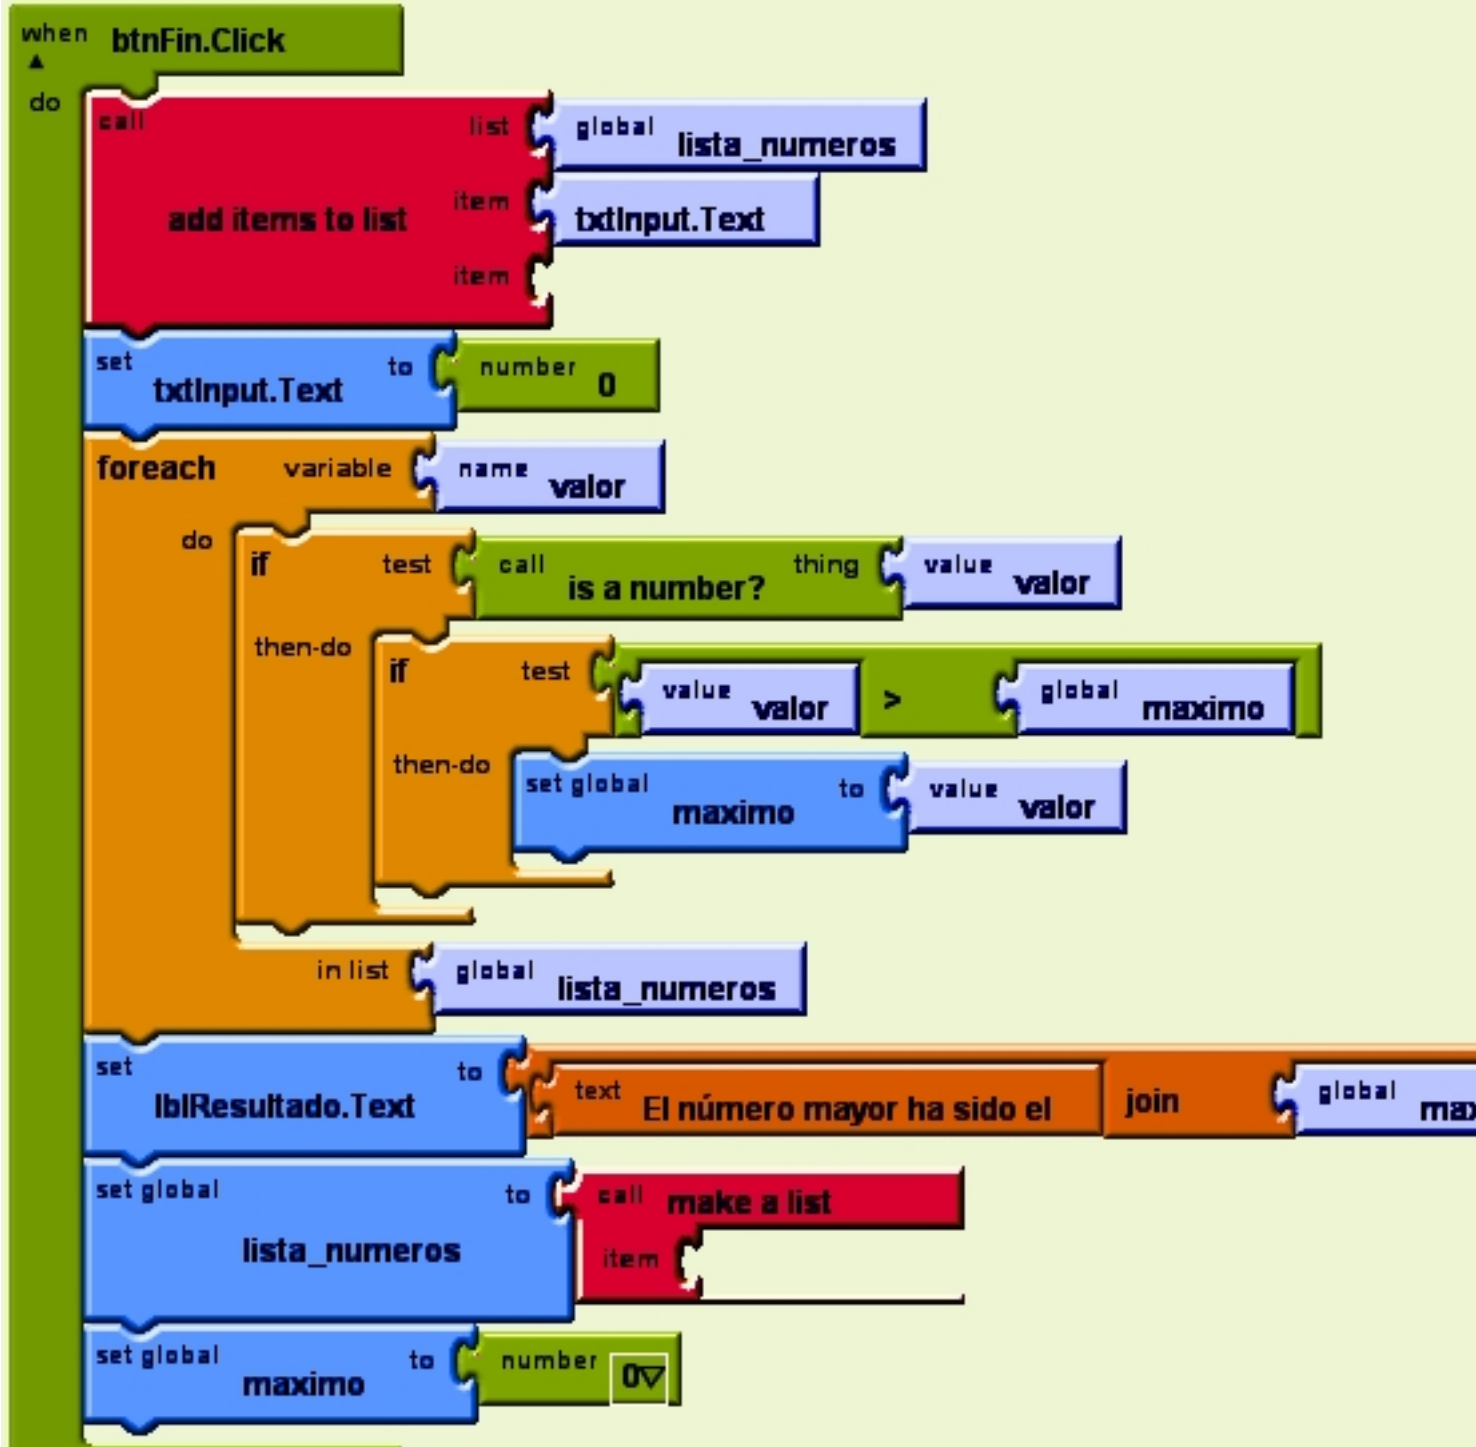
when btnFin.Click
do
call add items to list list global lista_numeros
item txtInput.Text
item
set txtInput.Text to number 0
foreach variable name valor
do if test call is a number? thing value valor
then-do if test value valor > global maximo
then-do set global maximo to value valor
in list global lista_numeros
set lblResultado.Text to text El número mayor ha sido el join global max
set global lista_numeros to call make a list
item
set global maximo to number 0